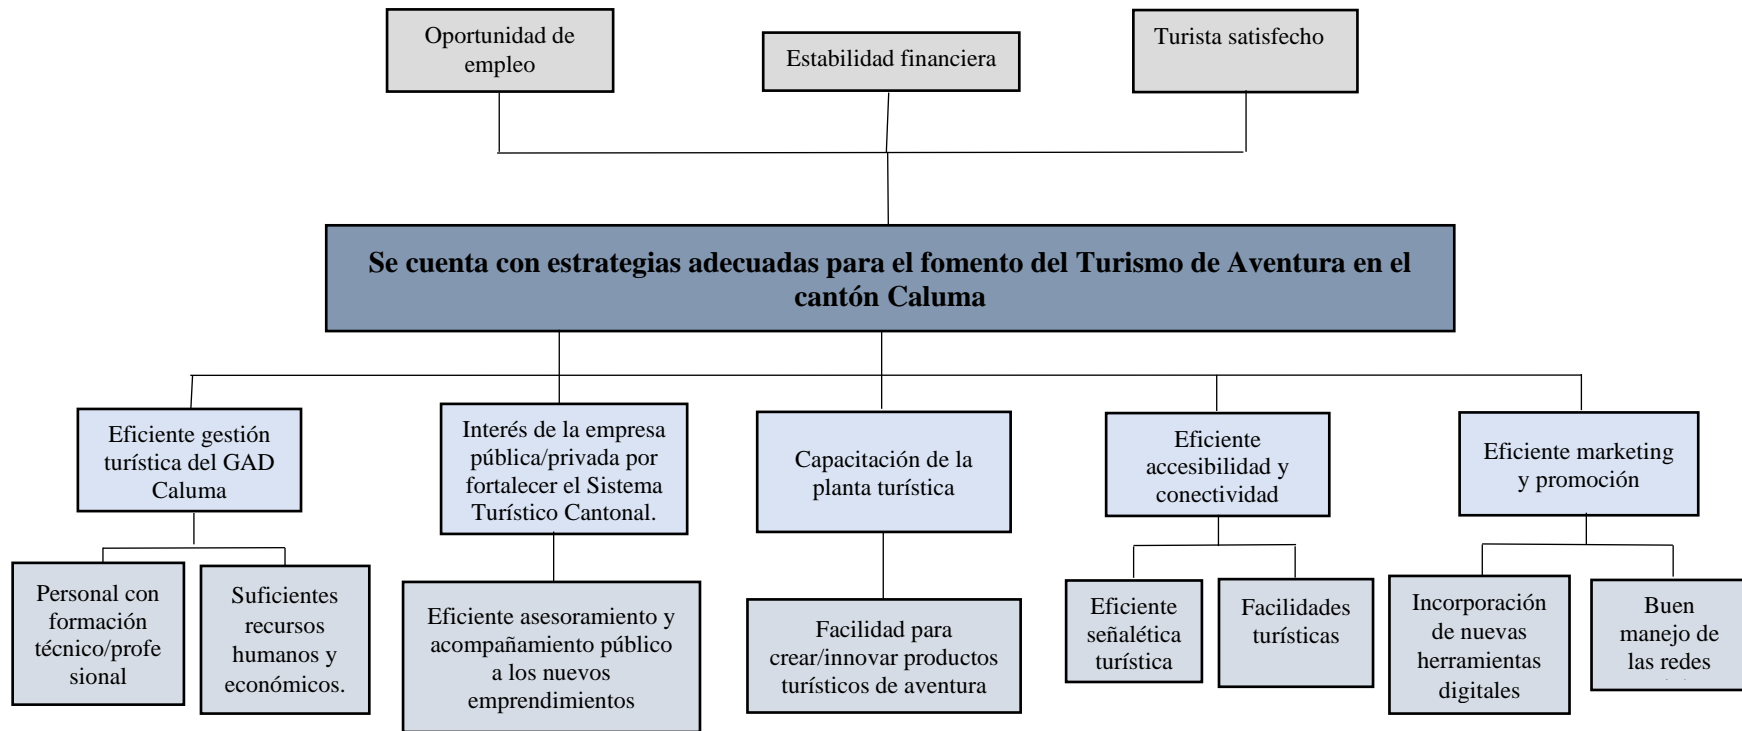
Oportunidad de empleo

Estabilidad financiera

Turista satisfecho

Se cuenta con estrategias adecuadas para el fomento del Turismo de Aventura en el cantón Caluma

Eficiente gestión turística del GAD Caluma

Interés de la empresa pública/privada por fortalecer el Sistema Turístico Cantonal.

Capacitación de la planta turística

Eficiente accesibilidad y conectividad

Eficiente marketing y promoción

Personal con formación técnico/profe sional

Suficientes recursos humanos y económicos.

Eficiente asesoramiento y acompañamiento público a los nuevos emprendimientos

Facilidad para crear/innovar productos turísticos de aventura

Eficiente señalética turística

Facilidades turísticas

Incorporación de nuevas herramientas digitales

Buen manejo de las redes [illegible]